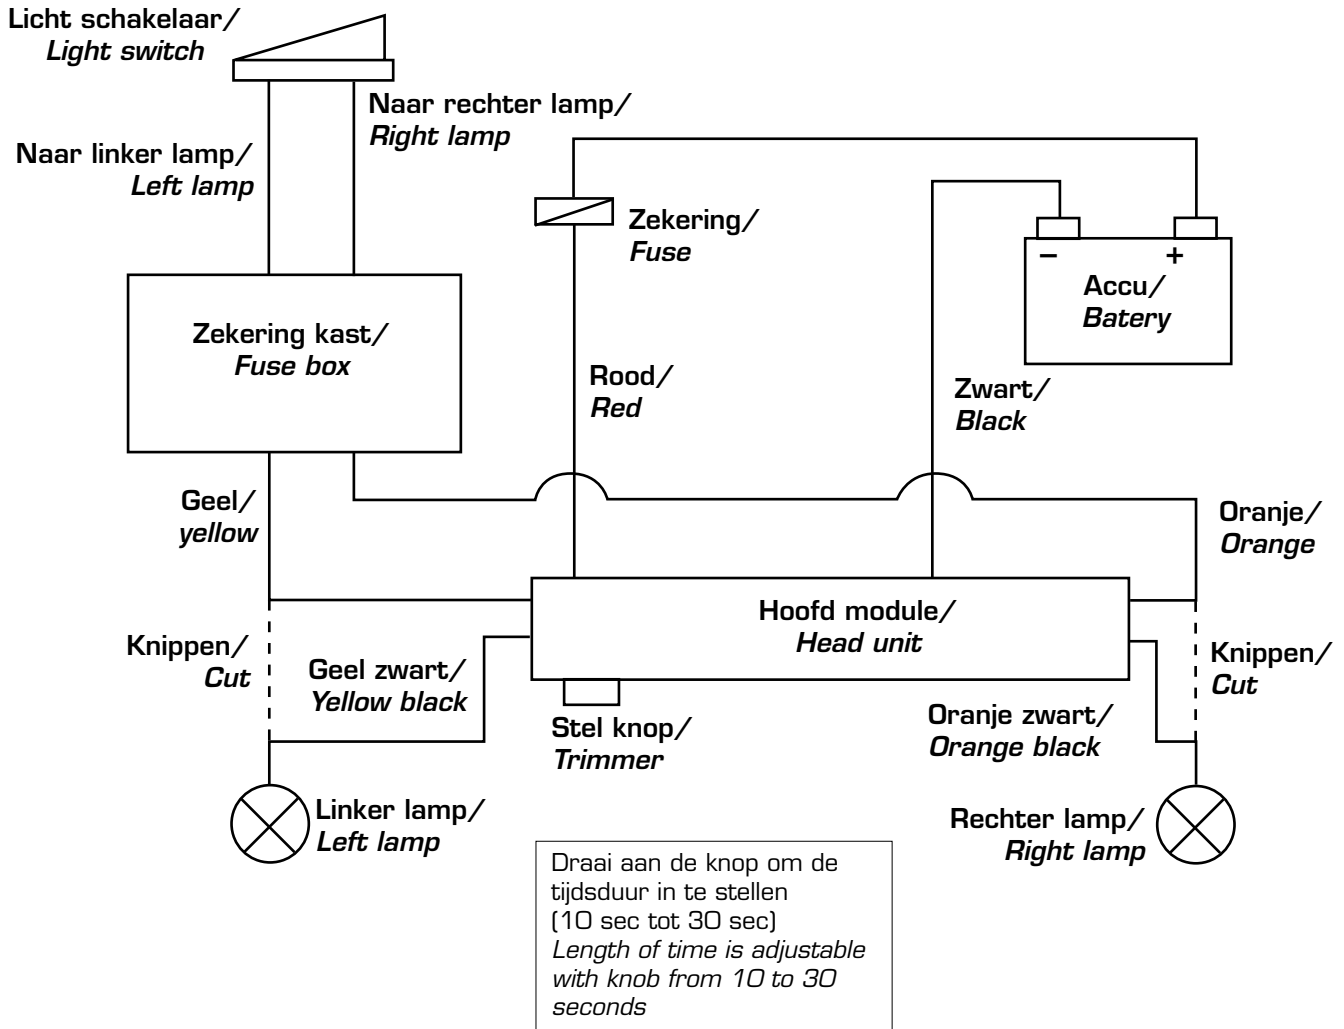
Licht schakelaar/
Light switch

Naar rechter lamp/
Right lamp

Naar linker lamp/
Left lamp

Zekering/
Fuse

–
+
Accu/
Batery

Zekering kast/
Fuse box

Rood/
Red

Zwart/
Black

Geel/
yellow

Oranje/
Orange

Hoofd module/
Head unit

Knippen/
Cut

Geel zwart/
Yellow black

Knippen/
Cut

Stel knop/
Trimmer

Oranje zwart/
Orange black

Linker lamp/
Left lamp

Rechter lamp/
Right lamp

Draai aan de knop om de tijdsduur in te stellen (10 sec tot 30 sec)
Length of time is adjustable with knob from 10 to 30 seconds